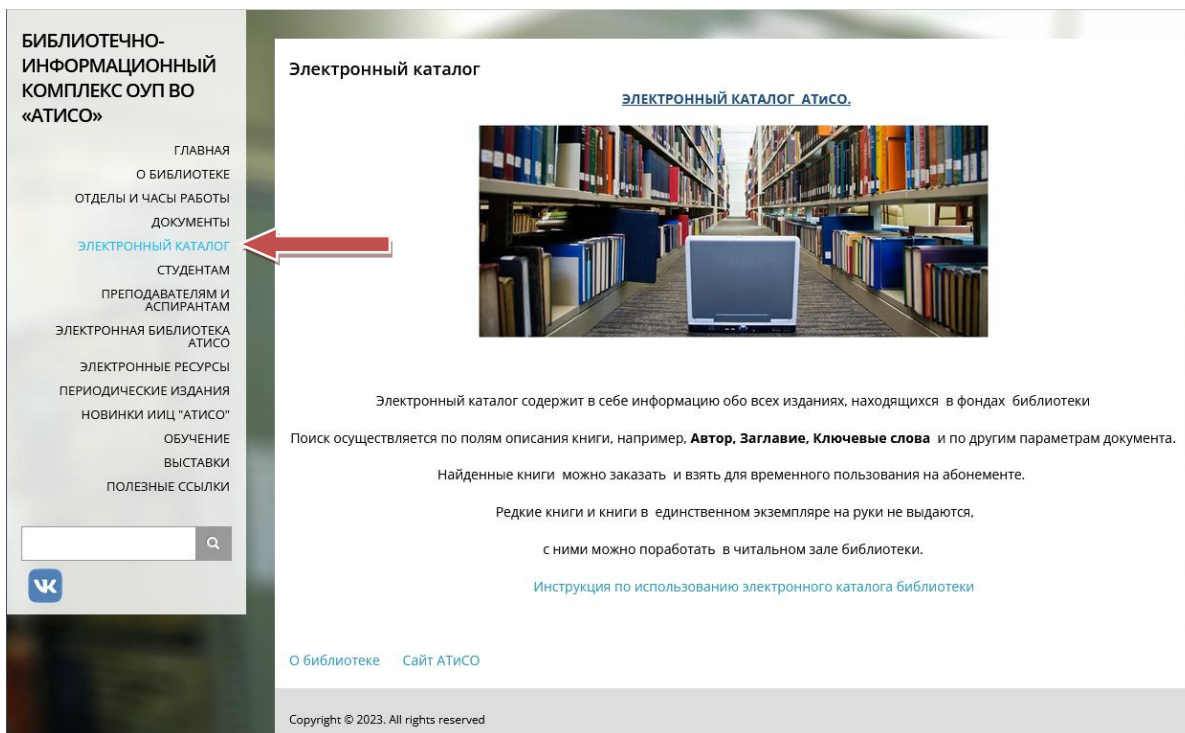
БИБЛИОТЕЧНО-ИНФОРМАЦИОННЫЙ КОМПЛЕКС ОУП ВО «АТИСО»

ГЛАВНАЯ
О БИБЛИОТЕКЕ
ОТДЕЛЫ И ЧАСЫ РАБОТЫ
ДОКУМЕНТЫ
ЭЛЕКТРОННЫЙ КАТАЛОГ
СТУДЕНТАМ
ПРЕПОДАВАТЕЛЯМ И АСПИРАНТАМ
ЭЛЕКТРОННАЯ БИБЛИОТЕКА АТИСО
ЭЛЕКТРОННЫЕ РЕСУРСЫ
ПЕРИОДИЧЕСКИЕ ИЗДАНИЯ
НОВИНКИ ИИЦ "АТИСО"
ОБУЧЕНИЕ
ВЫСТАВКИ
ПОЛЕЗНЫЕ ССЫЛКИ

Электронный каталог

ЭЛЕКТРОННЫЙ КАТАЛОГ АТиСО.

Электронный каталог содержит в себе информацию обо всех изданиях, находящихся в фондах библиотеки

Поиск осуществляется по полям описания книги, например, **Автор, Заглавие, Ключевые слова** и по другим параметрам документа.

Найденные книги можно заказать и взять для временного пользования на абонементе.

Редкие книги и книги в единственном экземпляре на руки не выдаются,

с ними можно поработать в читальном зале библиотеки.

Инструкция по использованию электронного каталога библиотеки

О библиотеке Сайт АТиСО

Copyright © 2023. All rights reserved